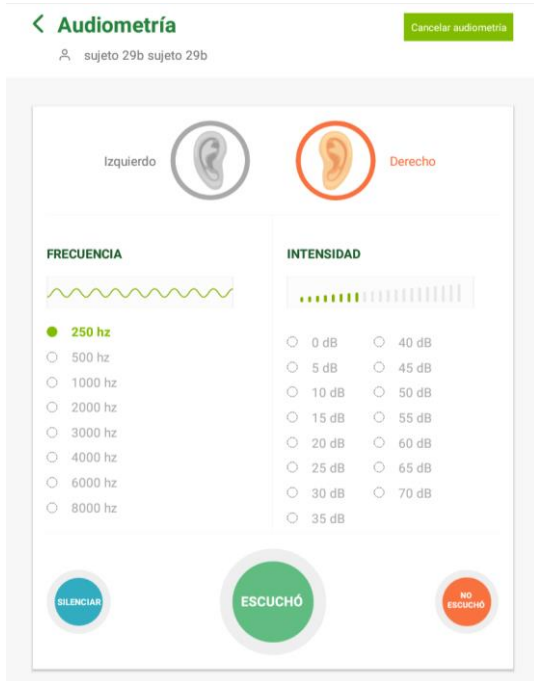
< Audiometría

Cancelar audiometría

sujeto 29b sujeto 29b

Izquierdo

Derecho

FRECUENCIA

250 hz
500 hz
1000 hz
2000 hz
3000 hz
4000 hz
6000 hz
8000 hz

INTENSIDAD

0 dB
5 dB
10 dB
15 dB
20 dB
25 dB
30 dB
35 dB
40 dB
45 dB
50 dB
55 dB
60 dB
65 dB
70 dB

SILENCIAR

ESCUCHÓ

NO ESCUCHÓ